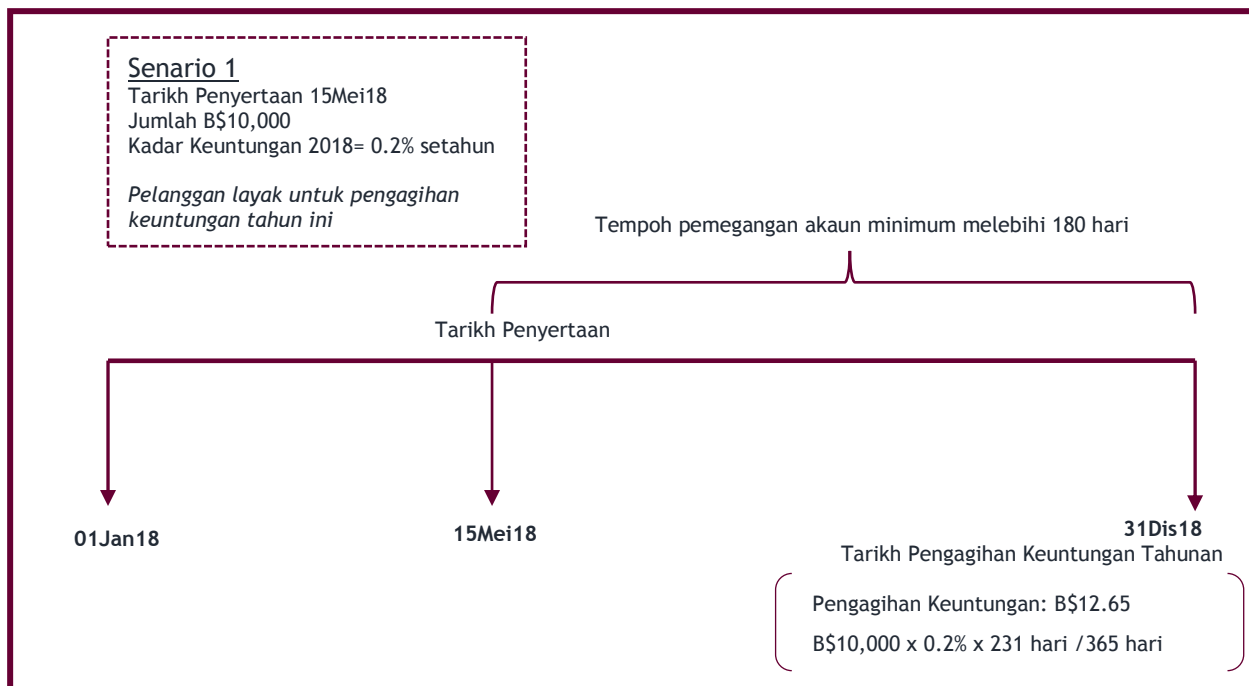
Senario 1
Tarikh Penyertaan 15Mei18
Jumlah B$10,000
Kadar Keuntungan 2018= 0.2% setahun

*Pelanggan layak untuk pengagihan keuntungan tahun ini*

Tempoh pemegangan akaun minimum melebihi 180 hari

Tarikh Penyertaan

01Jan18

15Mei18

31Dis18
Tarikh Pengagihan Keuntungan Tahunan

Pengagihan Keuntungan: B$12.65
B$10,000 x 0.2% x 231 hari /365 hari